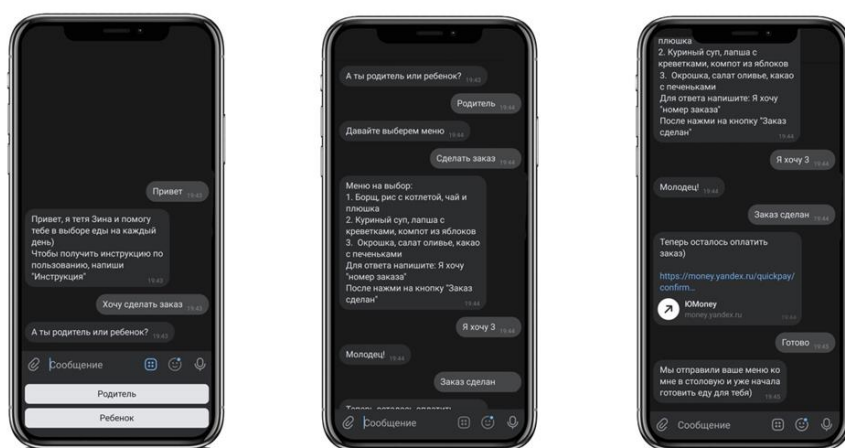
Привет 19:43

Привет, я тетя Зина и помогу тебе в выборе еды на каждый день)
Чтобы получить инструкцию по пользованию, напиши "Инструкция" 19:43

Хочу сделать заказ 19:43

А ты родитель или ребенок? 19:43

Сообщение

Родитель

Ребенок

А ты родитель или ребенок? 19:43

Родитель 19:44

Давайте выберем меню 19:44

Сделать заказ 19:44

Меню на выбор:
1. Борщ, рис с котлетой, чай и плюшка
2. Куриный суп, лапша с креветками, компот из яблоков
3. Окрошка, салат оливье, какао с печеньками
Для ответа напишите: Я хочу "номер заказа"
После нажми на кнопку "Заказ сделан" 19:44

Я хочу 3 19:44

Молодец! 19:44

Заказ сделан

Теперь осталось оплатить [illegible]

Сообщение

плюшка
2. Куриный суп, лапша с креветками, компот из яблоков
3. Окрошка, салат оливье, какао с печеньками
Для ответа напишите: Я хочу "номер заказа"
После нажми на кнопку "Заказ сделан" 19:44

Я хочу 3 19:44

Молодец! 19:44

Заказ сделан 19:44

Теперь осталось оплатить заказ)

https://money.yandex.ru/quickpay/confirm...

ЮMoney
money.yandex.ru

Готово 19:45

Мы отправили ваше меню ко мне в столовую и уже начала готовить еду для тебя) 19:45

Сообщение